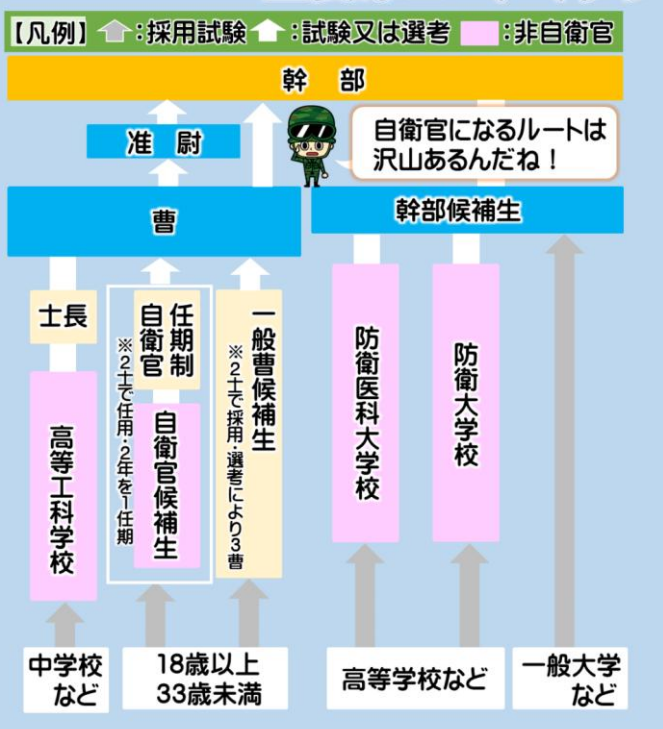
【凡例】：採用試験 ：試験又は選考 ：非自衛官

幹　部

准　尉

自衛官になるルートは沢山あるんだね！

曹

幹部候補生

士長

任期制自衛官

※2士で任用・2年を1任期

自衛官候補生

一般曹候補生

※2士で採用・選考により3曹

高等工科学校

防衛医科大学校

防衛大学校

中学校など

18歳以上33歳未満

高等学校など

一般大学など